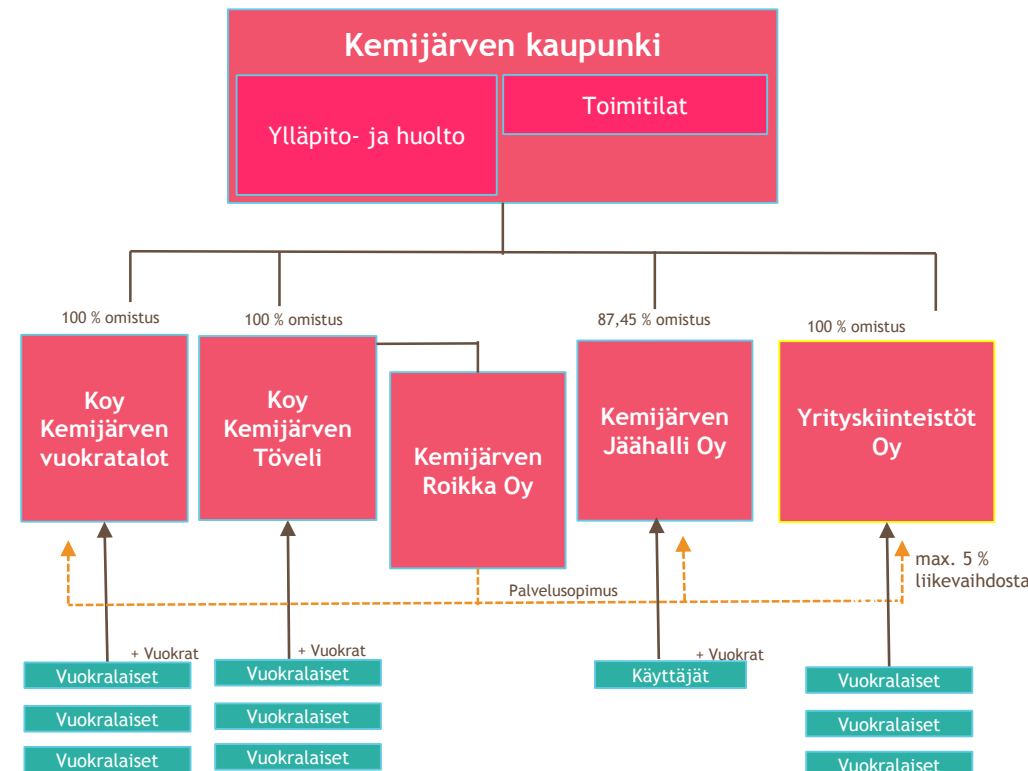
Kemijärven kaupunki

Ylläpito- ja huolto

Toimitilat

100 % omistus

100 % omistus

87,45 % omistus

100 % omistus

Koy Kemijärven vuokratalot

Koy Kemijärven Töveli

Kemijärven Roikka Oy

Kemijärven Jäähalli Oy

Yrityskiinteistöt Oy

max. 5 % liikevaihdosta

Palvelusopimus

+ Vuokrat

+ Vuokrat

+ Vuokrat

Vuokralaiset

Vuokralaiset

Vuokralaiset

Vuokralaiset

Vuokralaiset

Vuokralaiset

Käyttäjät

Vuokralaiset

Vuokralaiset

Vuokralaiset